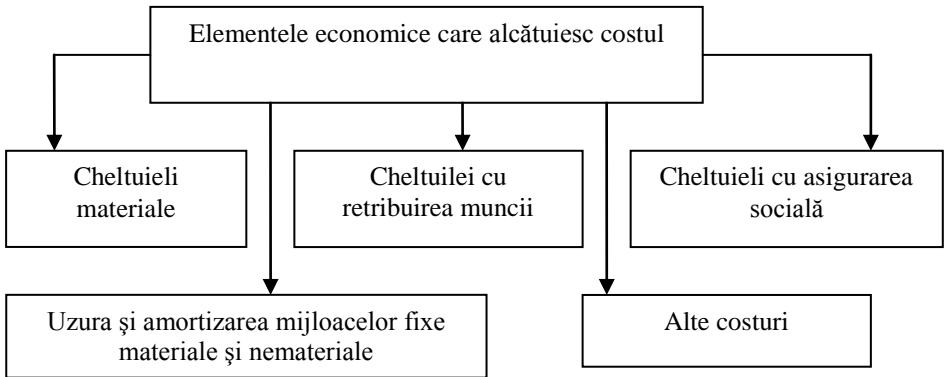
Elementele economice care alcătuiesc costul

Cheltuieli materiale

Cheltuilei cu retribuirea muncii

Cheltuieli cu asigurarea socială

Uzura şi amortizarea mijloacelor fixe materiale şi nemateriale

Alte costuri